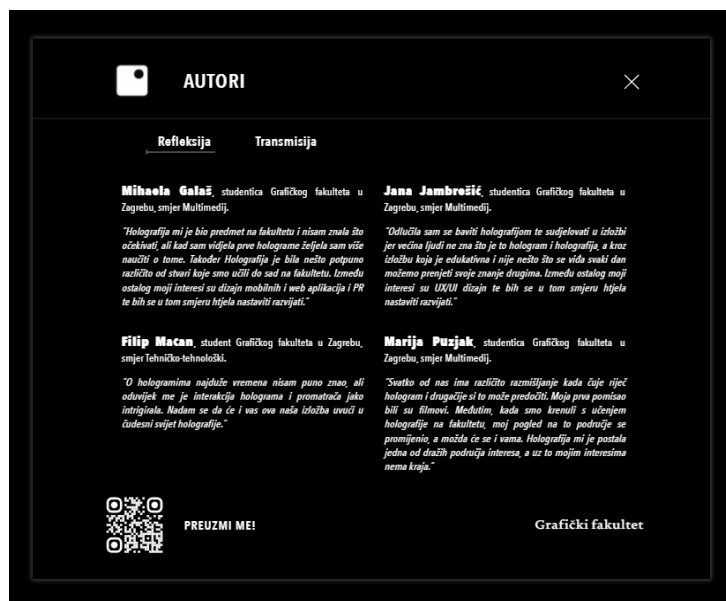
AUTORI

×

Refleksija Transmisija

**Mihaela Galaš**, studentica Grafičkog fakulteta u Zagrebu, smjer Multimedij.

"Holografija mi je bio predmet na fakultetu i nisam znala što očekivati, ali kad sam vidjela prve holograme željela sam više naučiti o tome. Također Holografija je bila nešto potpuno različito od stvari koje smo učili do sad na fakultetu. Između ostalog moji interesi su dizajn mobilnih i web aplikacija i PR te bih se u tom smjeru htjela nastaviti razvijati."

**Filip Macan**, student Grafičkog fakulteta u Zagrebu, smjer Tehničko-tehnološki.

"O hologramima najdulže vremena nisam puno znao, ali oduvijek me je interakcija holograma i promatrača jako intrigirala. Nadam se da će i vas ova naša izložba uvući u čudesni svijet holografije."

**Jana Jambrošić**, studentica Grafičkog fakulteta u Zagrebu, smjer Multimedij.

"Odlučila sam se baviti holografijom te sudjelovati u izložbi jer većina ljudi ne zna što je to hologram i holografija, a kroz izložbu koja je edukativna i nije nešto što se viđa svaki dan možemo prenjeti svoje znanje drugima. Između ostalog moji interesi su UX/UI dizajn te bih se u tom smjeru htjela nastaviti razvijati."

**Marija Puzjak**, studentica Grafičkog fakulteta u Zagrebu, smjer Multimedij.

"Svatko od nas ima različito razmišljanje kada čuje riječ hologram i drugačije si to može predočiti. Moja prva pomisao bili su filmovi. Međutim, kada smo krenuli s učenjem holografije na fakultetu, moj pogled na to područje se promijenio, a možda će se i vama. Holografija mi je postala jedna od dražih područja interesa, a uz to mojim interesima nema kraja."

PREUZMI ME!

Grafički fakultet